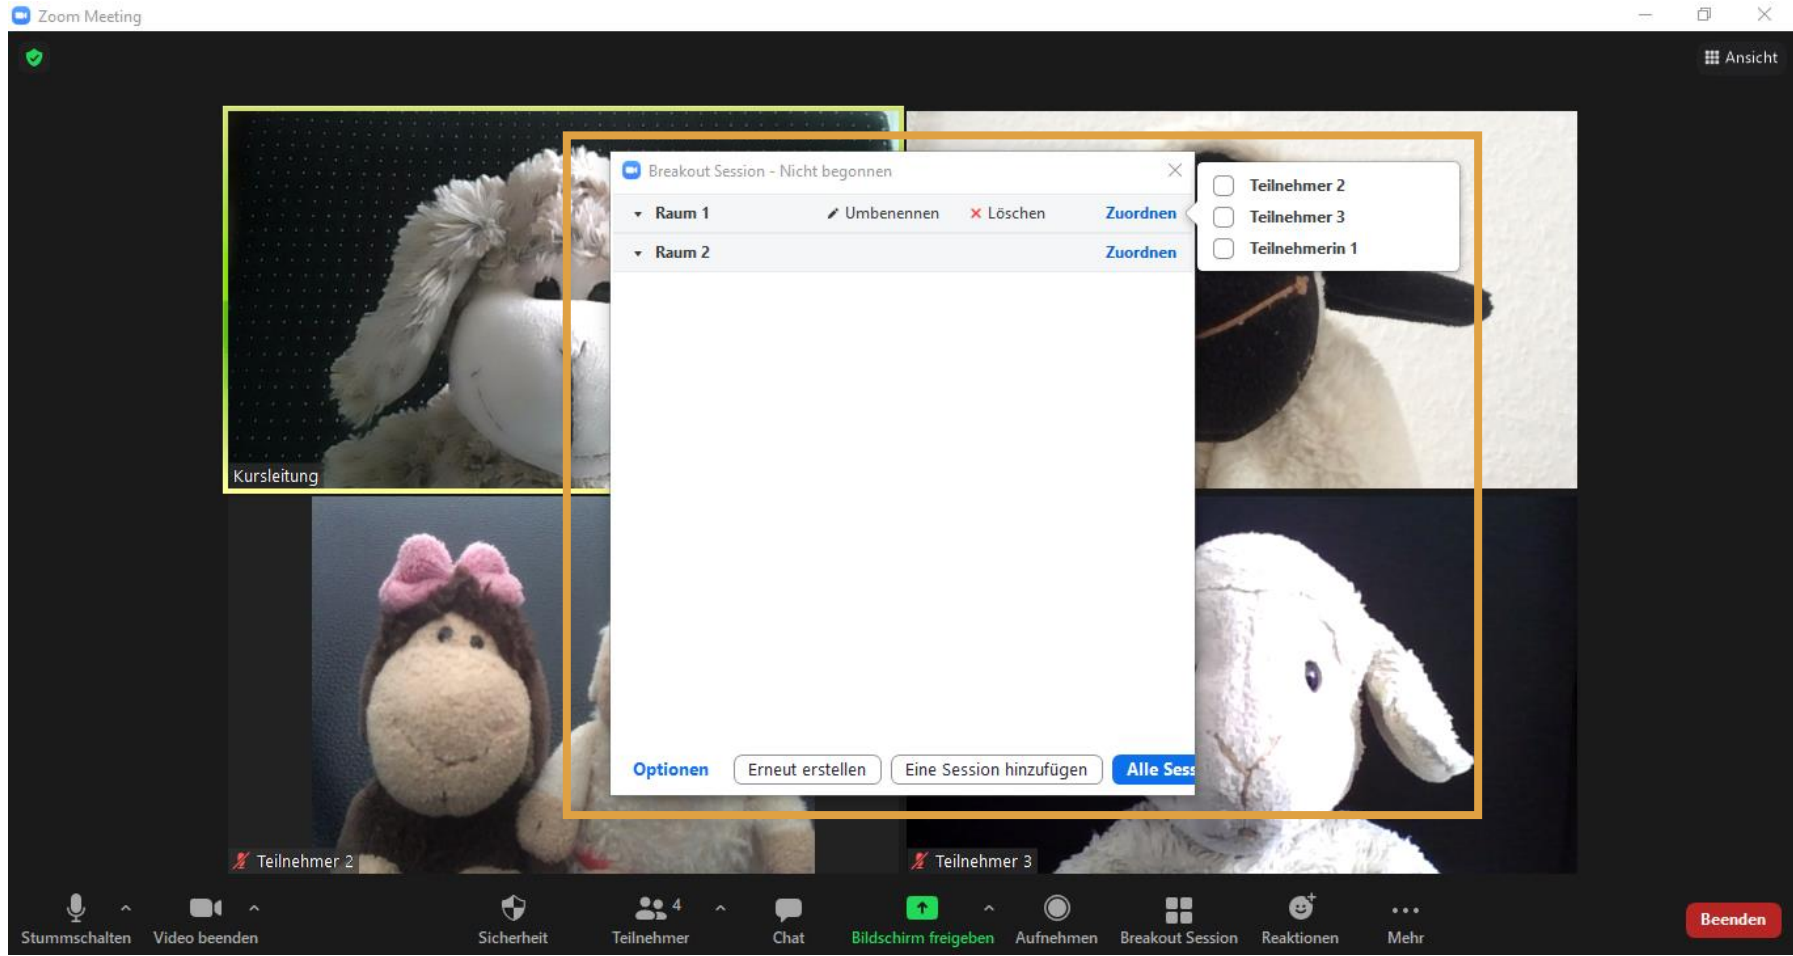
Zoom Meeting

Ansicht

Breakout Session - Nicht begonnen

Raum 1 Umbenennen × Löschen Zuordnen

Raum 2 Zuordnen

Teilnehmer 2
Teilnehmer 3
Teilnehmerin 1

Optionen Erneut erstellen Eine Session hinzufügen Alle Sess

Kursleitung

Teilnehmer 2

Teilnehmer 3

Stummschalten Video beenden Sicherheit 4 Teilnehmer Chat Bildschirm freigeben Aufnehmen Breakout Session Reaktionen Mehr Beenden